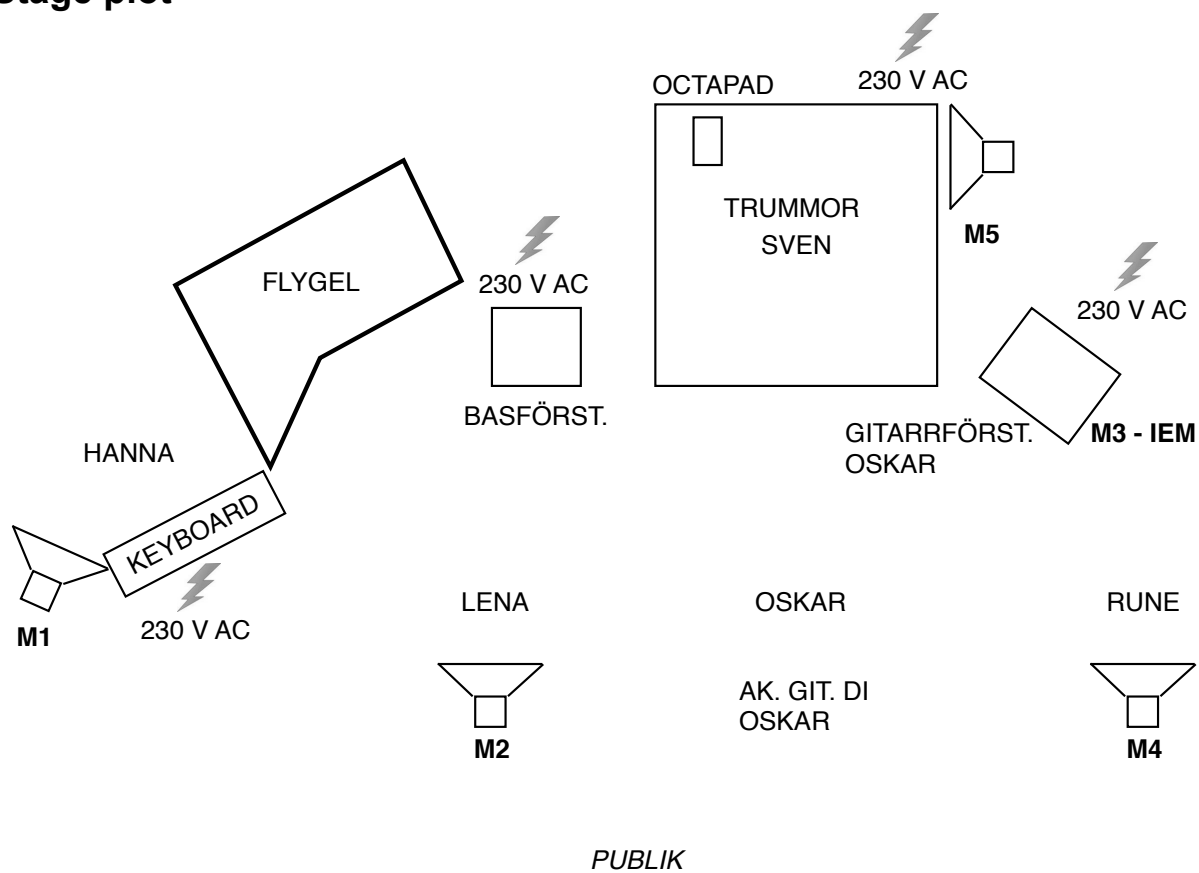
Stage plot

OCTAPAD

230 V AC

TRUMMOR
SVEN

M5

FLYGEL

230 V AC

230 V AC

BASFÖRST.

GITARRFÖRST.
OSKAR

M3 - IEM

HANNA

KEYBOARD

M1

230 V AC

LENA

OSKAR

RUNE

AK. GIT. DI
OSKAR

M2

M4

PUBLIK